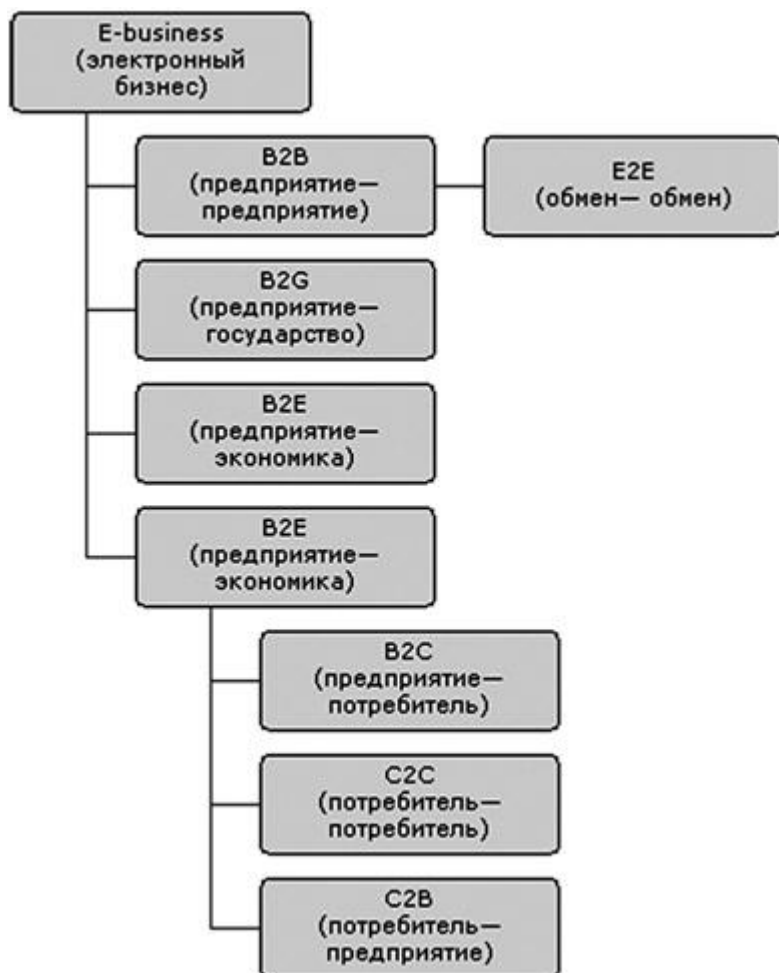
E-business
(электронный
бизнес)

B2B
(предприятие—
предприятие)

E2E
(обмен— обмен)

B2G
(предприятие—
государство)

B2E
(предприятие—
экономика)

B2E
(предприятие—
экономика)

B2C
(предприятие—
потребитель)

C2C
(потребитель—
потребитель)

C2B
(потребитель—
предприятие)